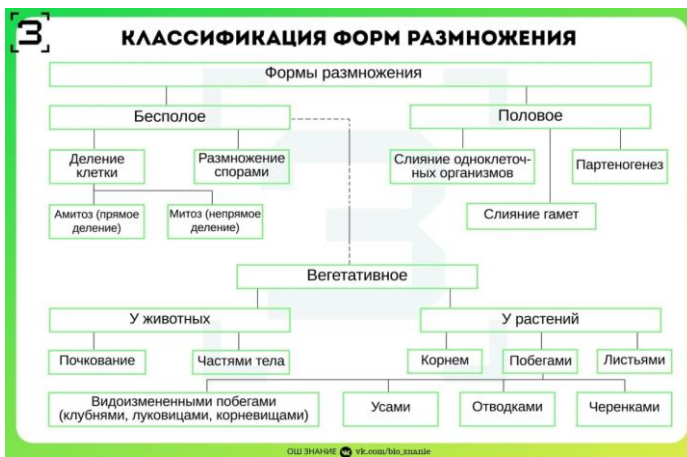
З

КЛАССИФИКАЦИЯ ФОРМ РАЗМНОЖЕНИЯ

Формы размножения

Бесполое

Половое

Деление клетки

Размножение спорами

Слияние одноклеточных организмов

Партеногенез

Амитоз (прямое деление)

Митоз (непрямое деление)

Слияние гамет

Вегетативное

У животных

У растений

Почкование

Частями тела

Корнем

Побегами

Листьями

Видоизмененными побегами (клубнями, луковицами, корневищами)

Усами

Отводками

Черенками

ОШ ЗНАНИЕ vk.com/bio_znanie